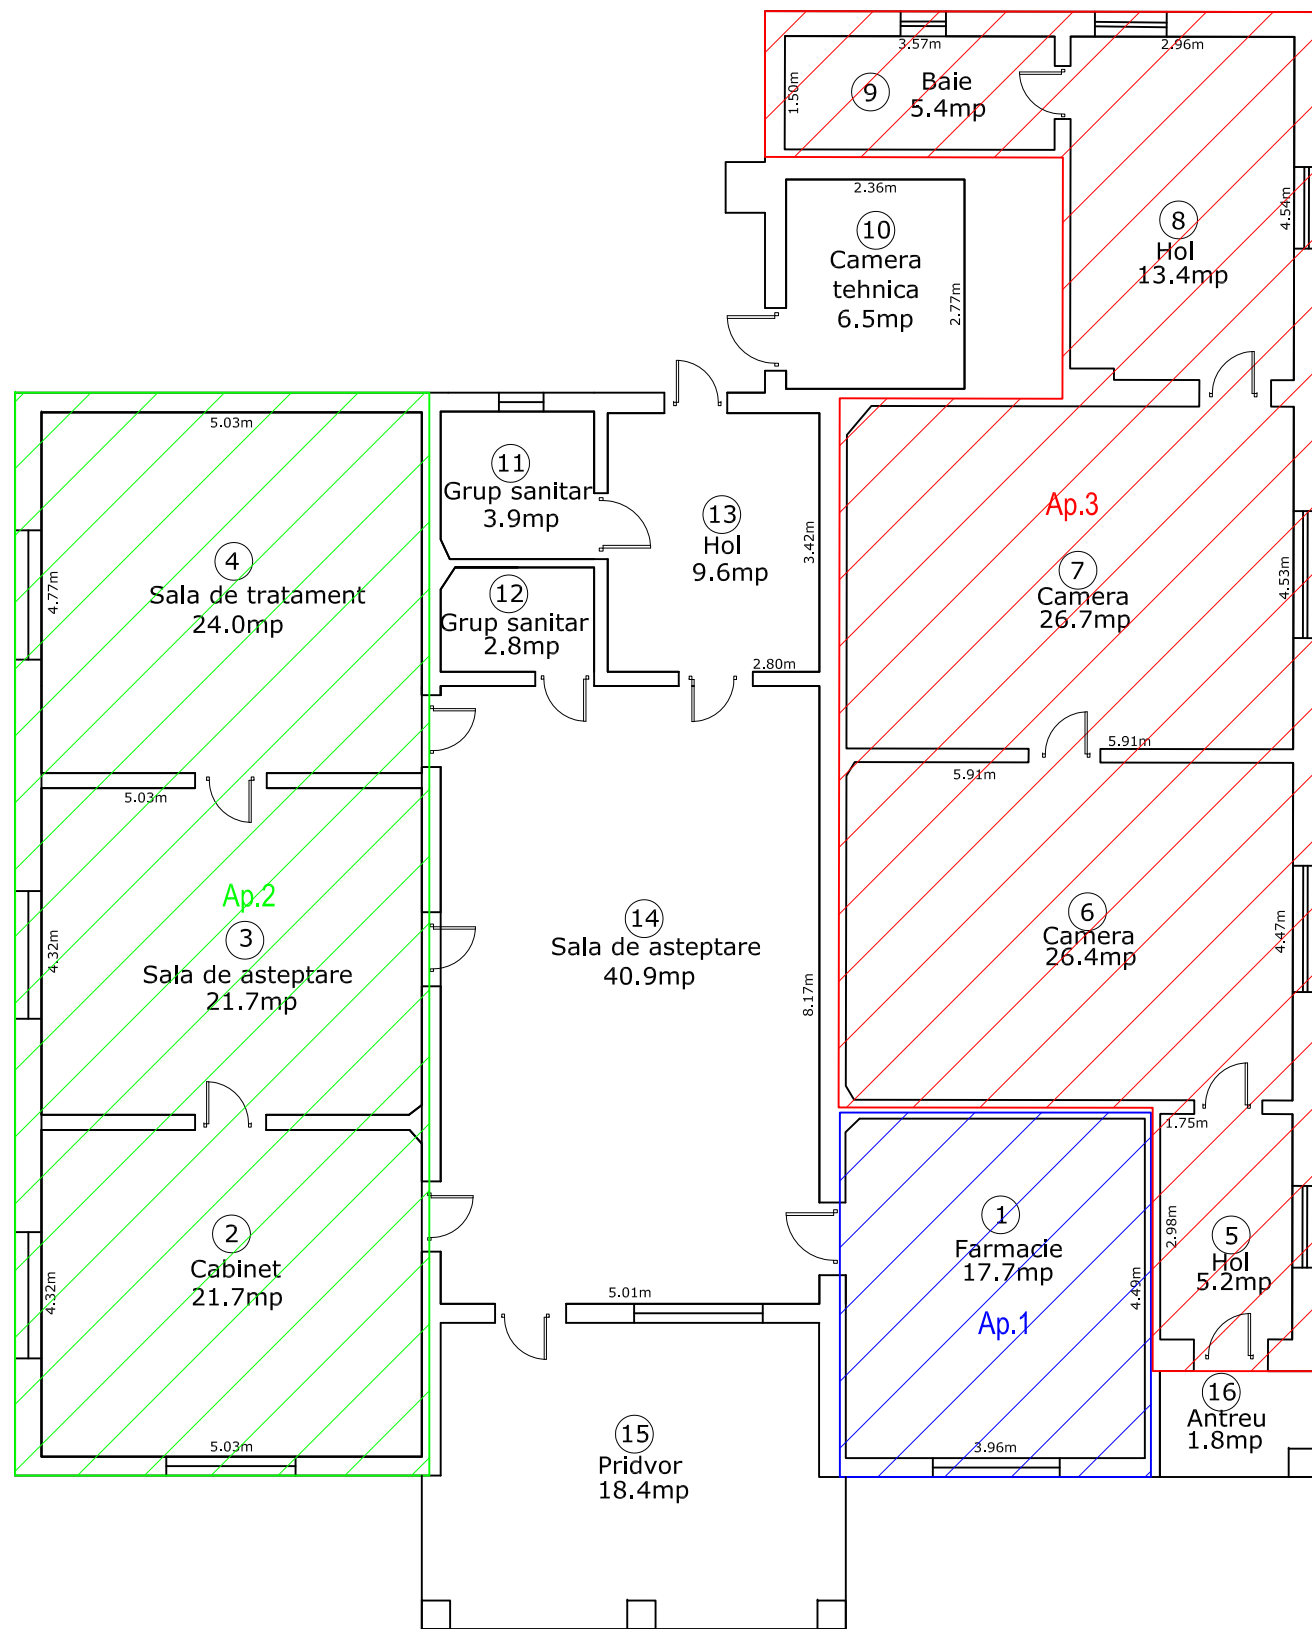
3.57m
2.96m
1.50m
9
Baie
5.4mp
2.36m
10
Camera
tehnica
6.5mp
2.77m
4.54m
8
Hol
13.4mp
5.03m
11
Grup sanitar
3.9mp
13
Hol
9.6mp
3.42m
Ap.3
4.77m
4
Sala de tratament
24.0mp
12
Grup sanitar
2.8mp
2.80m
7
Camera
26.7mp
4.53m
5.91m
5.91m
5.03m
Ap.2
4.32m
3
Sala de asteptare
21.7mp
14
Sala de asteptare
40.9mp
8.17m
6
Camera
26.4mp
4.47m
1.75m
4.32m
2
Cabinet
21.7mp
1
Farmacie
17.7mp
Ap.1
4.49m
2.98m
5
Hol
5.2mp
5.01m
5.03m
15
Pridvor
18.4mp
3.96m
16
Antreu
1.8mp